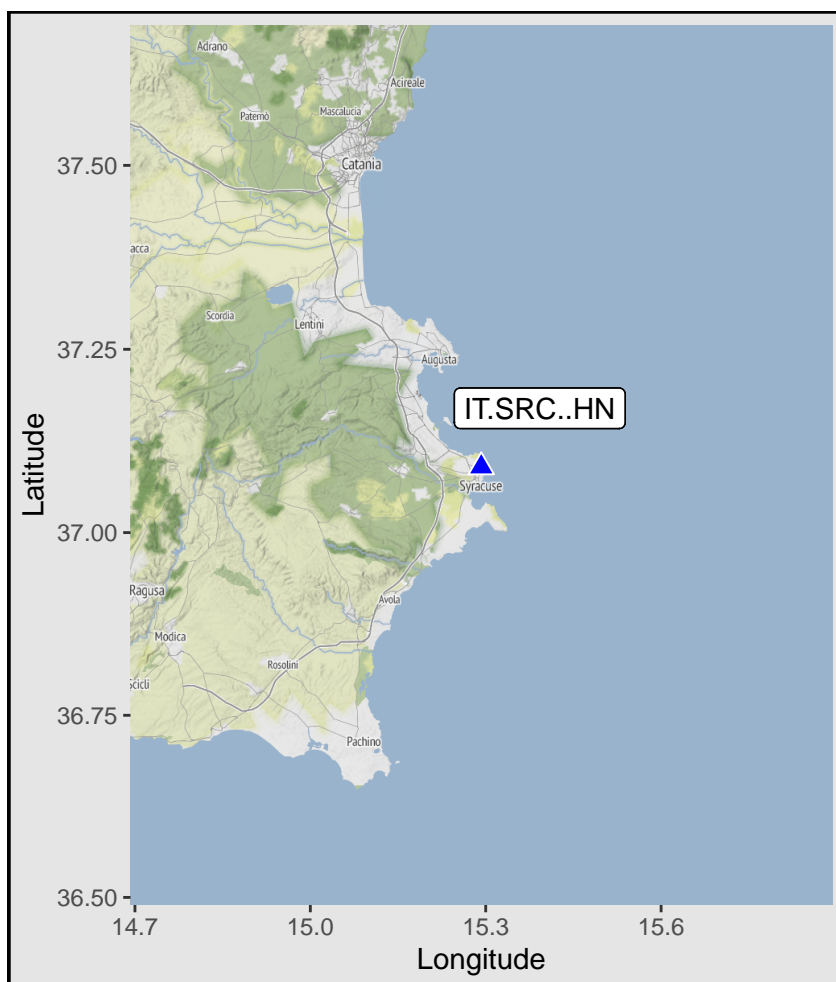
Adrano
Acireale
Paternò
Mascalucia
Catania
37.50
acca
Scordia
Lentini
37.25
Augusta
IT.SRC..HN
Latitude
Syracuse
37.00
Ragusa
Avola
Modica
Rosolini
cicli
36.75
Pachino
36.50
14.7
15.0
15.3
15.6
Longitude